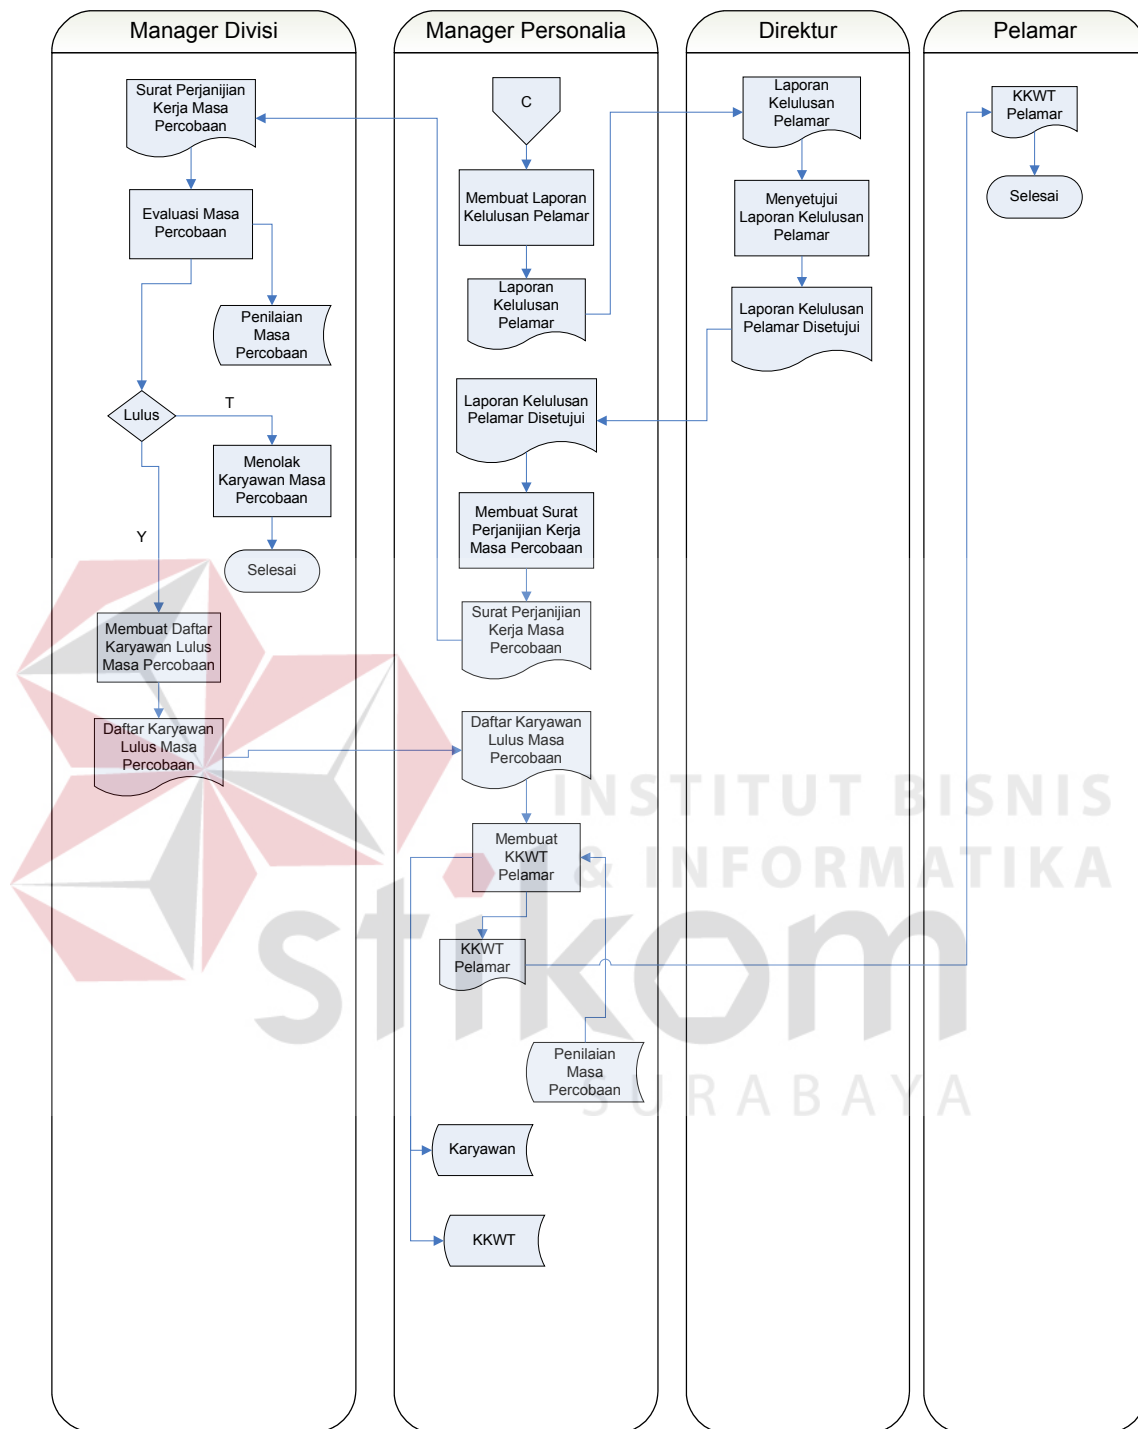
Manager Divisi

Manager Personalia

Direktur

Pelamar

Surat Perjanjian Kerja Masa Percobaan

Evaluasi Masa Percobaan

Penilaian Masa Percobaan

Lulus

T

Menolak Karyawan Masa Percobaan

Selesai

Y

Membuat Daftar Karyawan Lulus Masa Percobaan

Daftar Karyawan Lulus Masa Percobaan

C

Membuat Laporan Kelulusan Pelamar

Laporan Kelulusan Pelamar

Laporan Kelulusan Pelamar Disetujui

Membuat Surat Perjanjian Kerja Masa Percobaan

Surat Perjanjian Kerja Masa Percobaan

Daftar Karyawan Lulus Masa Percobaan

Membuat KKWT Pelamar

KKWT Pelamar

Penilaian Masa Percobaan

Karyawan

KKWT

Laporan Kelulusan Pelamar

Menyetujui Laporan Kelulusan Pelamar

Laporan Kelulusan Pelamar Disetujui

KKWT Pelamar

Selesai

INSTITUT BISNIS & INFORMATIKA

stikom

SURABAYA